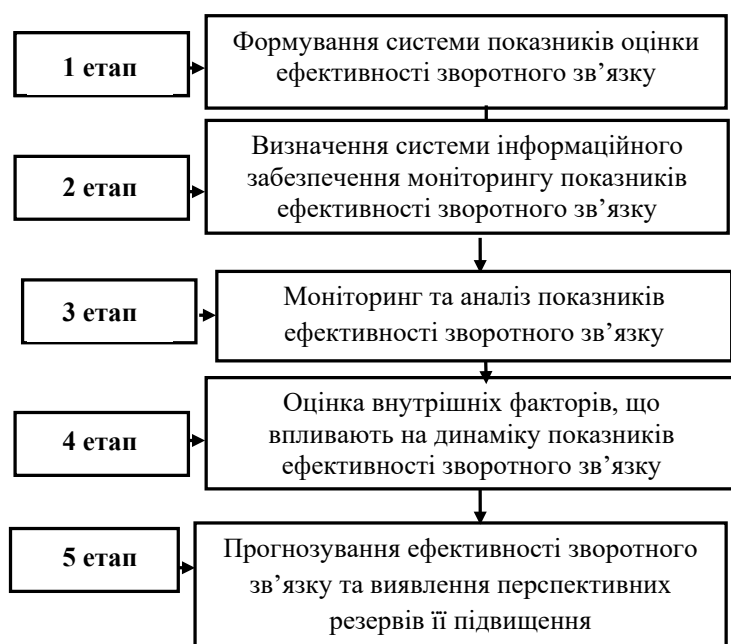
1 етап

Формування системи показників оцінки ефективності зворотного зв’язку

2 етап

Визначення системи інформаційного забезпечення моніторингу показників ефективності зворотного зв’язку

3 етап

Моніторинг та аналіз показників ефективності зворотного зв’язку

4 етап

Оцінка внутрішніх факторів, що впливають на динаміку показників ефективності зворотного зв’язку

5 етап

Прогнозування ефективності зворотного зв’язку та виявлення перспективних резервів її підвищення